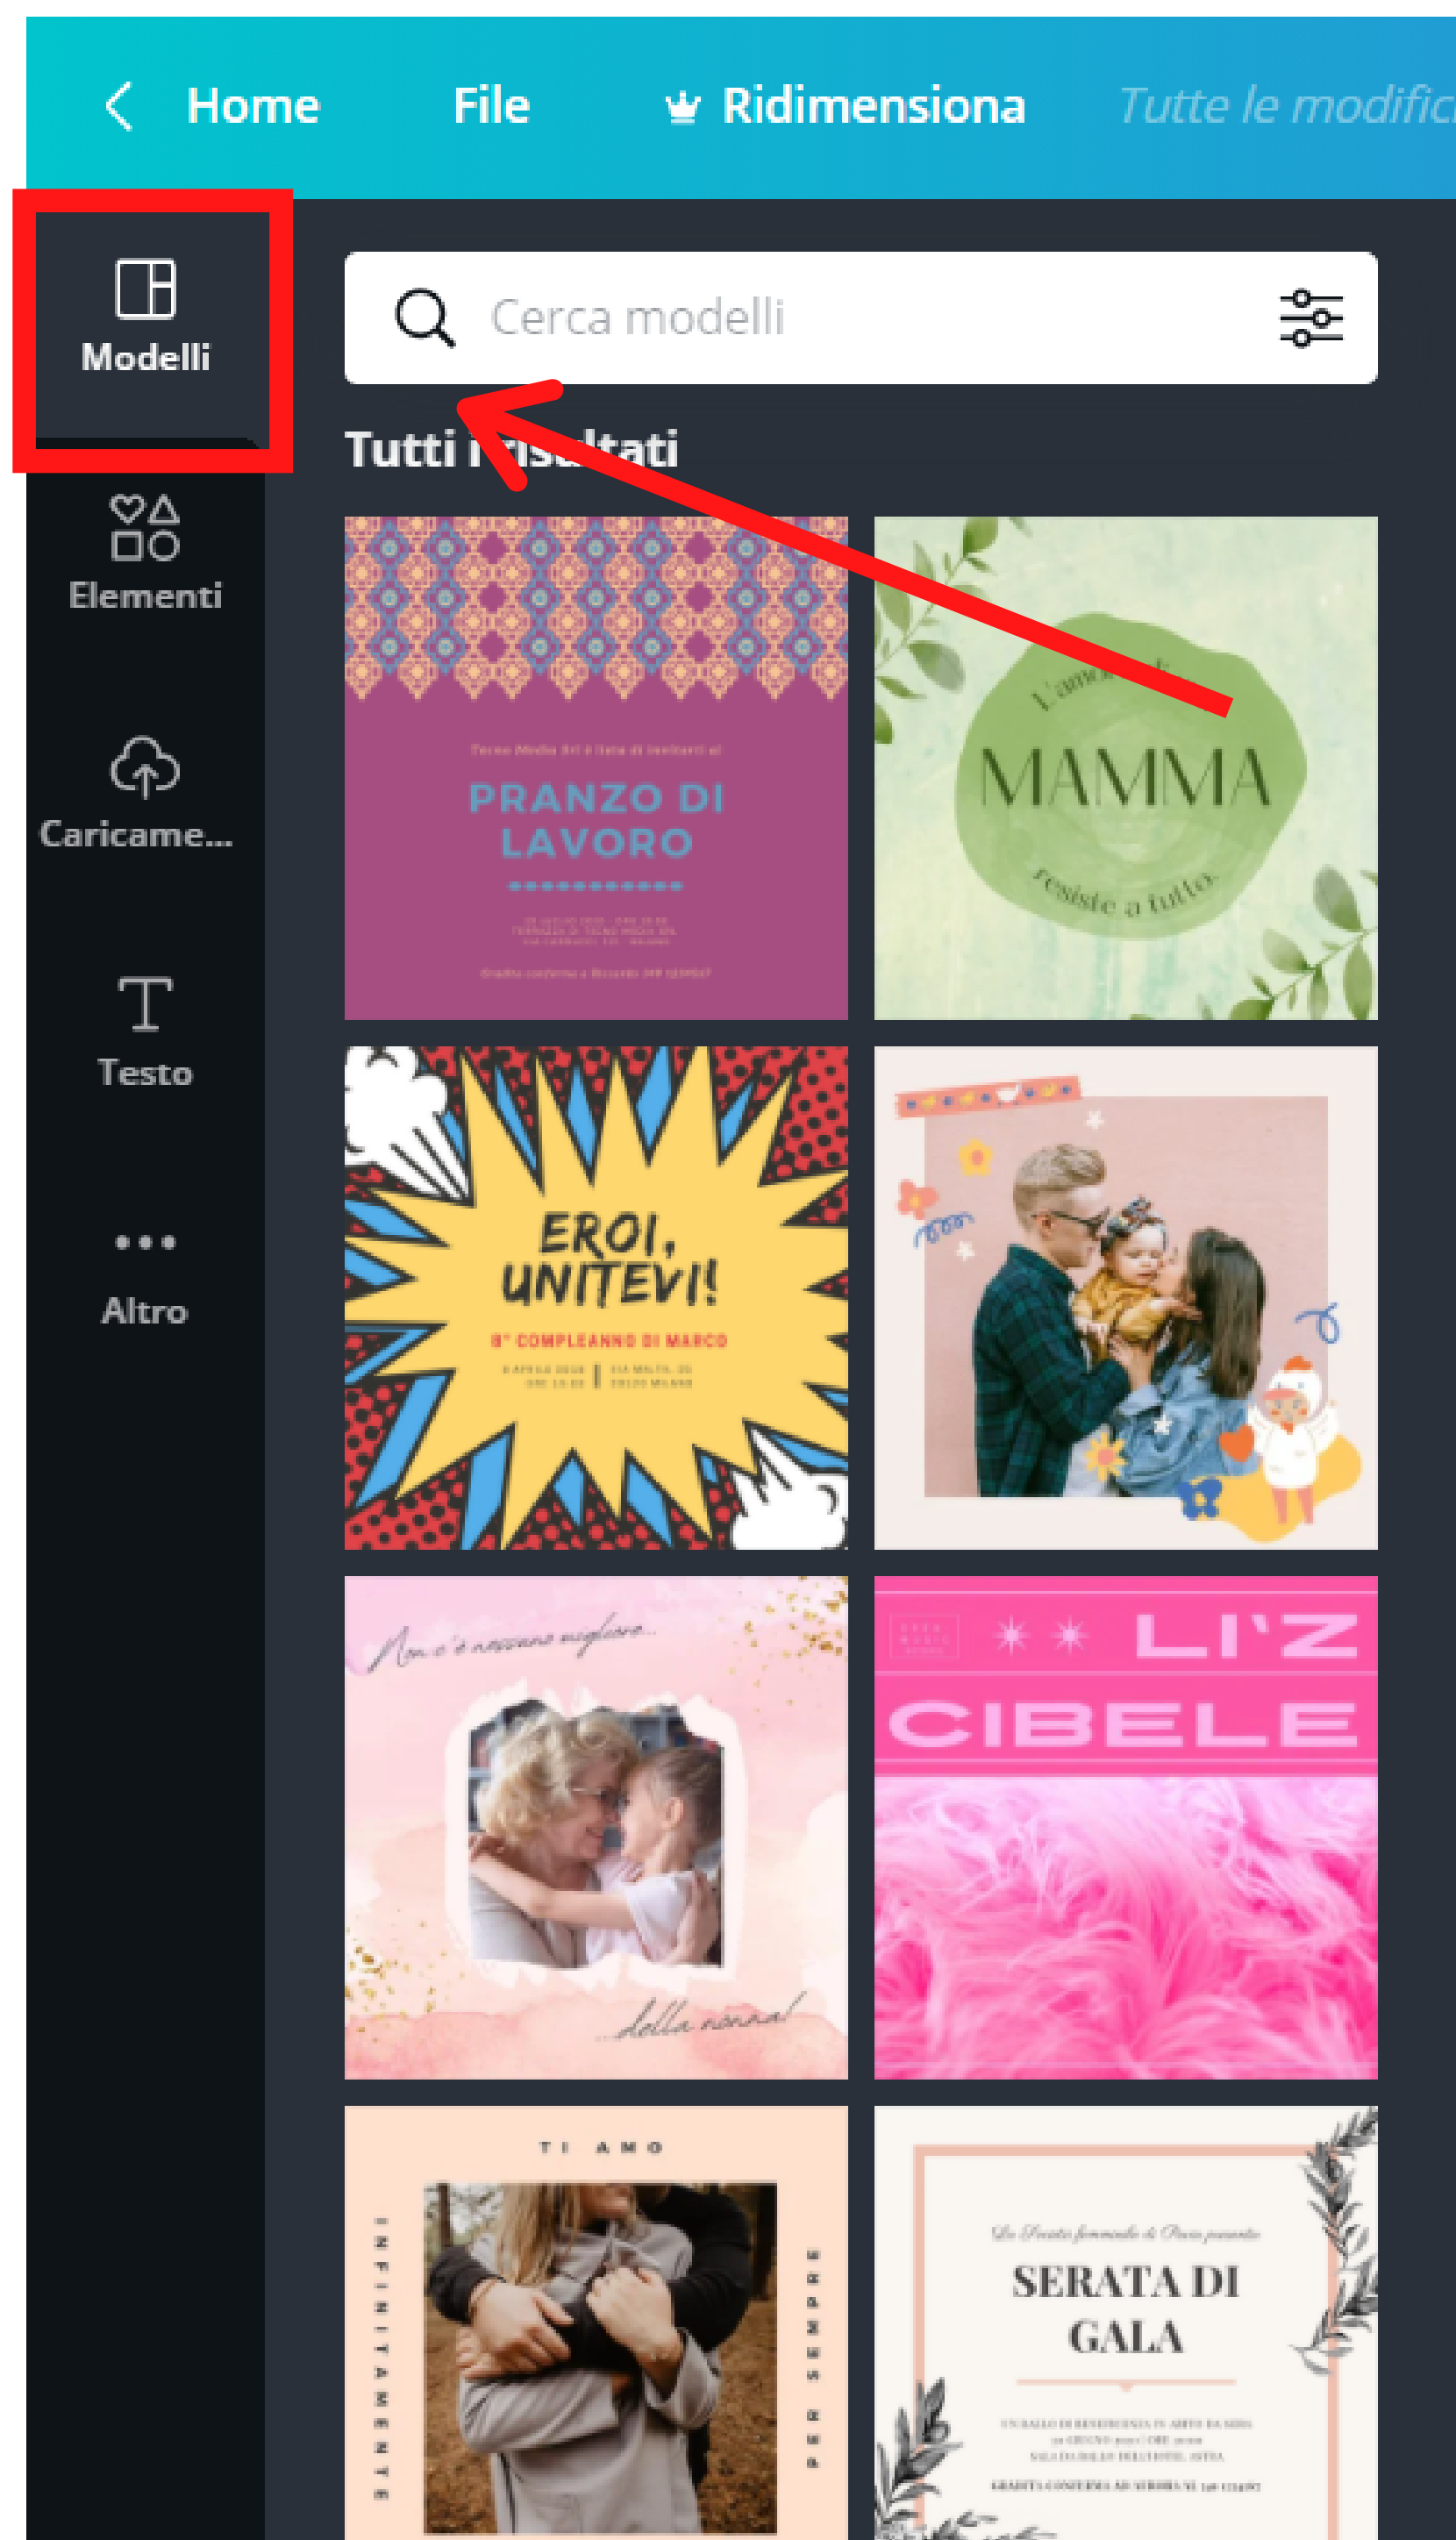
Home File Ridimensiona Tutte le modific

Modelli

Elementi

Caricame...

Testo

Altro

Cerca modelli

Tutti i risultati

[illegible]

PRANZO DI LAVORO

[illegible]

L'amore di

MAMMA

resiste a tutto

EROI, UNITEVI!

8° COMPLEANNO DI MARCO

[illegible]

Non c'è nessuno migliore...

...della nonna!

LI'Z

CIBELE

TI AMO

INFINITAMENTE

PER SEMPRE

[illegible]

SERATA DI GALA

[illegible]